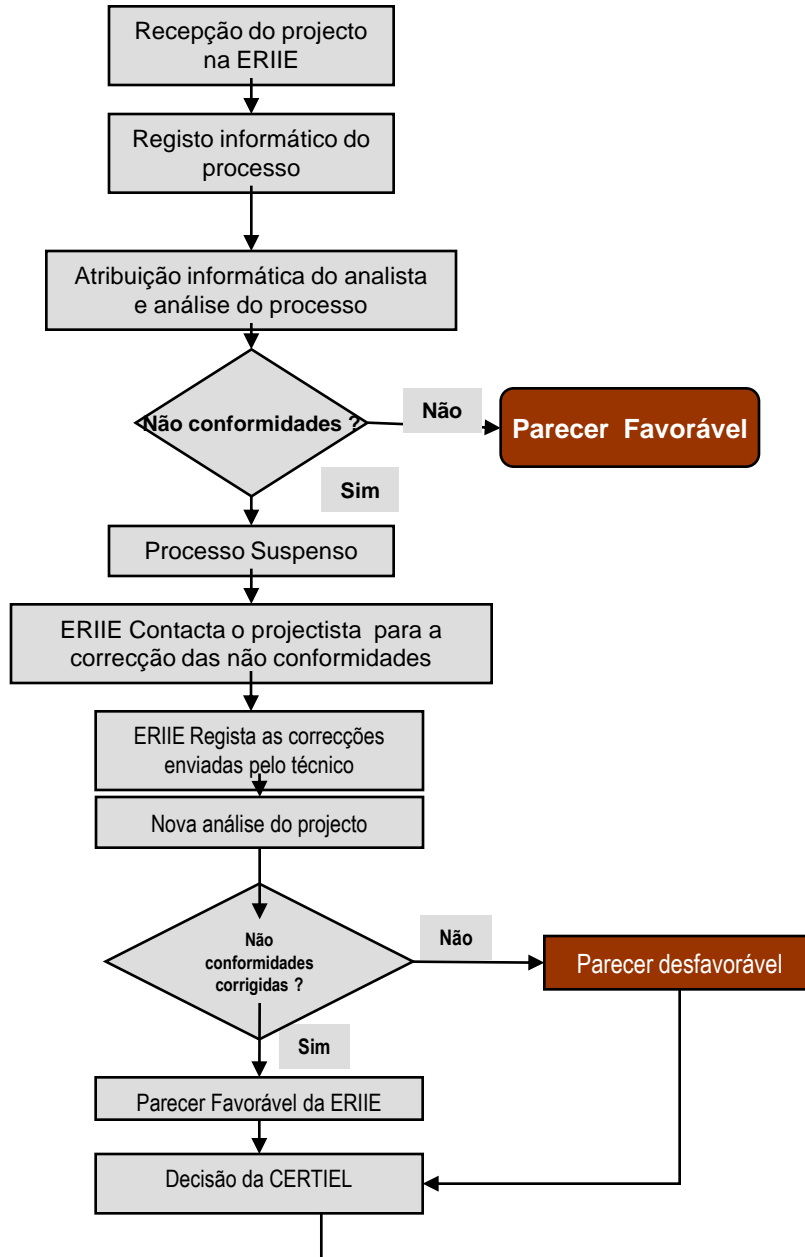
Recepção do projecto na ERIIE

Registo informático do processo

Atribuição informática do analista e análise do processo

Não conformidades ?

Não

Parecer Favorável

Sim

Processo Suspenso

ERIIE Contacta o projectista para a correcção das não conformidades

ERIIE Regista as correcções enviadas pelo técnico

Nova análise do projecto

Não conformidades corrigidas ?

Não

Parecer desfavorável

Sim

Parecer Favorável da ERIIE

Decisão da CERTIEL